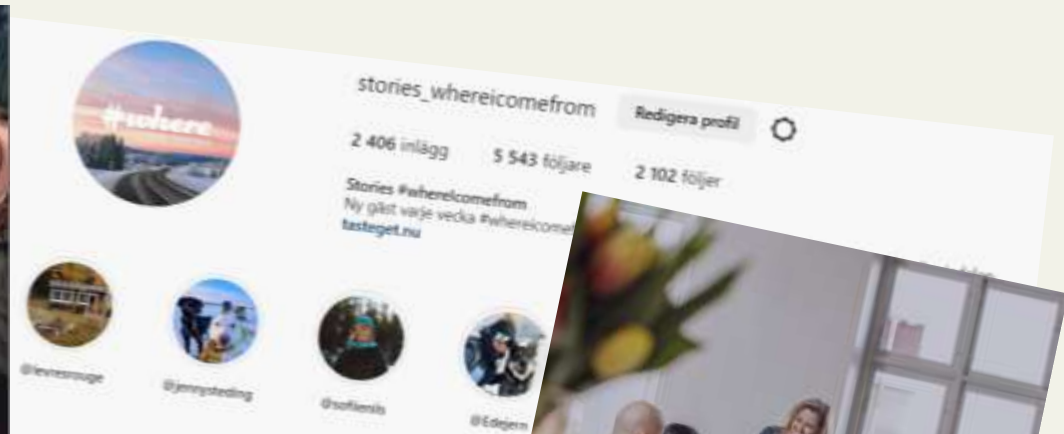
#where

stories_whereicomefrom Redigera profil

2 406 inlägg 5 543 följare 2 102 följer

Stories #whereicomefrom
Ny gäst varje vecka #whereicome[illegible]
tasteget.nu

@levresrouge @jennysteding @sofiiensis @Edejern